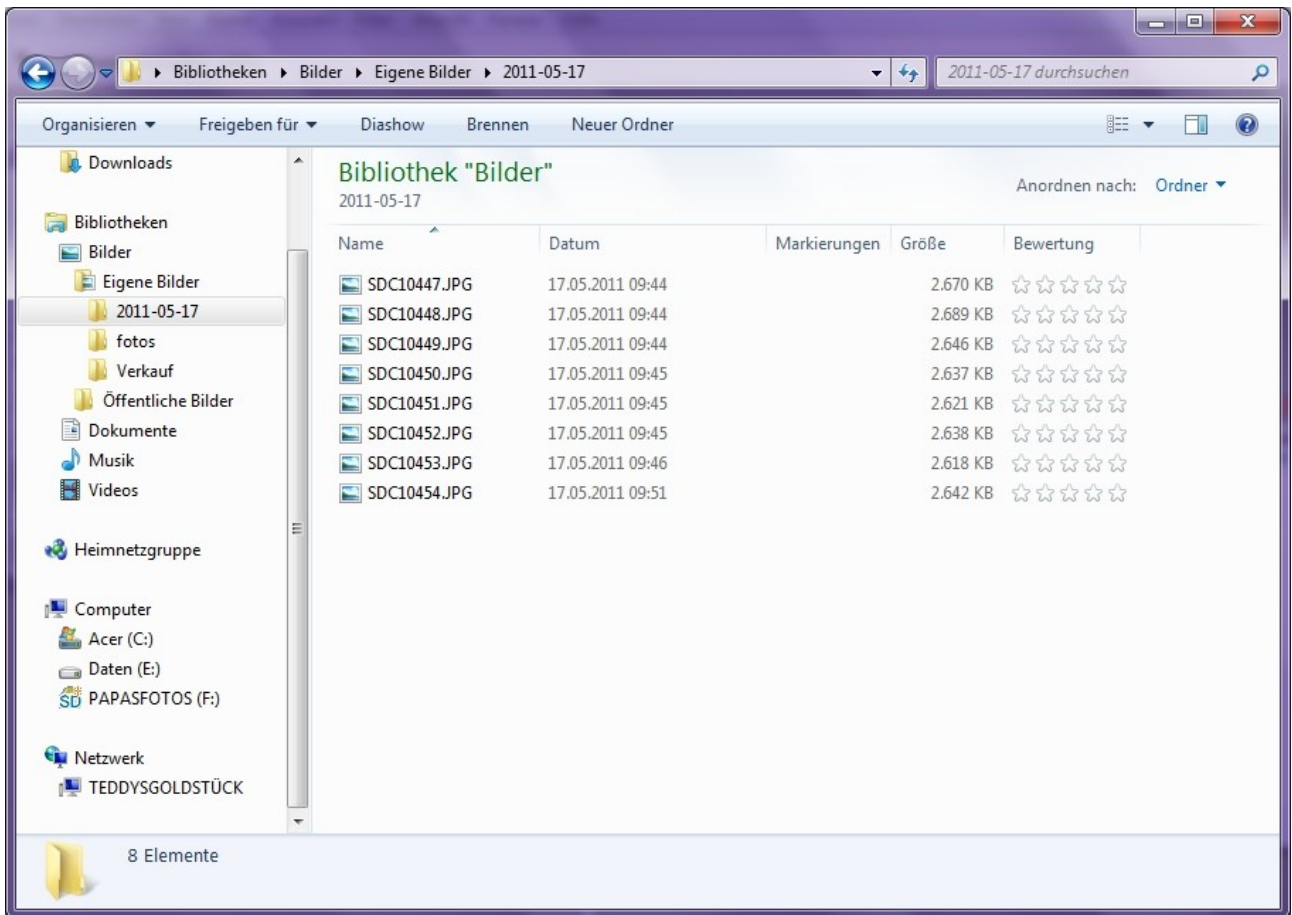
▸ Bibliotheken ▸ Bilder ▸ Eigene Bilder ▸ 2011-05-17

2011-05-17 durchsuchen

Organisieren ▾ Freigeben für ▾ Diashow Brennen Neuer Ordner

Downloads

Bibliotheken
Bilder
Eigene Bilder
2011-05-17
fotos
Verkauf
Öffentliche Bilder
Dokumente
Musik
Videos

Heimnetzgruppe

Computer
Acer (C:)
Daten (E:)
PAPASFOTOS (F:)

Netzwerk
TEDDYSGOLDSTÜCK

Bibliothek "Bilder"
2011-05-17

Anordnen nach: Ordner ▾

| Name | Datum | Markierungen | Größe | Bewertung |
|---|---|---|---|---|
| SDC10447.JPG | 17.05.2011 09:44 | | 2.670 KB | ☆☆☆☆☆ |
| SDC10448.JPG | 17.05.2011 09:44 | | 2.689 KB | ☆☆☆☆☆ |
| SDC10449.JPG | 17.05.2011 09:44 | | 2.646 KB | ☆☆☆☆☆ |
| SDC10450.JPG | 17.05.2011 09:45 | | 2.637 KB | ☆☆☆☆☆ |
| SDC10451.JPG | 17.05.2011 09:45 | | 2.621 KB | ☆☆☆☆☆ |
| SDC10452.JPG | 17.05.2011 09:45 | | 2.638 KB | ☆☆☆☆☆ |
| SDC10453.JPG | 17.05.2011 09:46 | | 2.618 KB | ☆☆☆☆☆ |
| SDC10454.JPG | 17.05.2011 09:51 | | 2.642 KB | ☆☆☆☆☆ |

8 Elemente